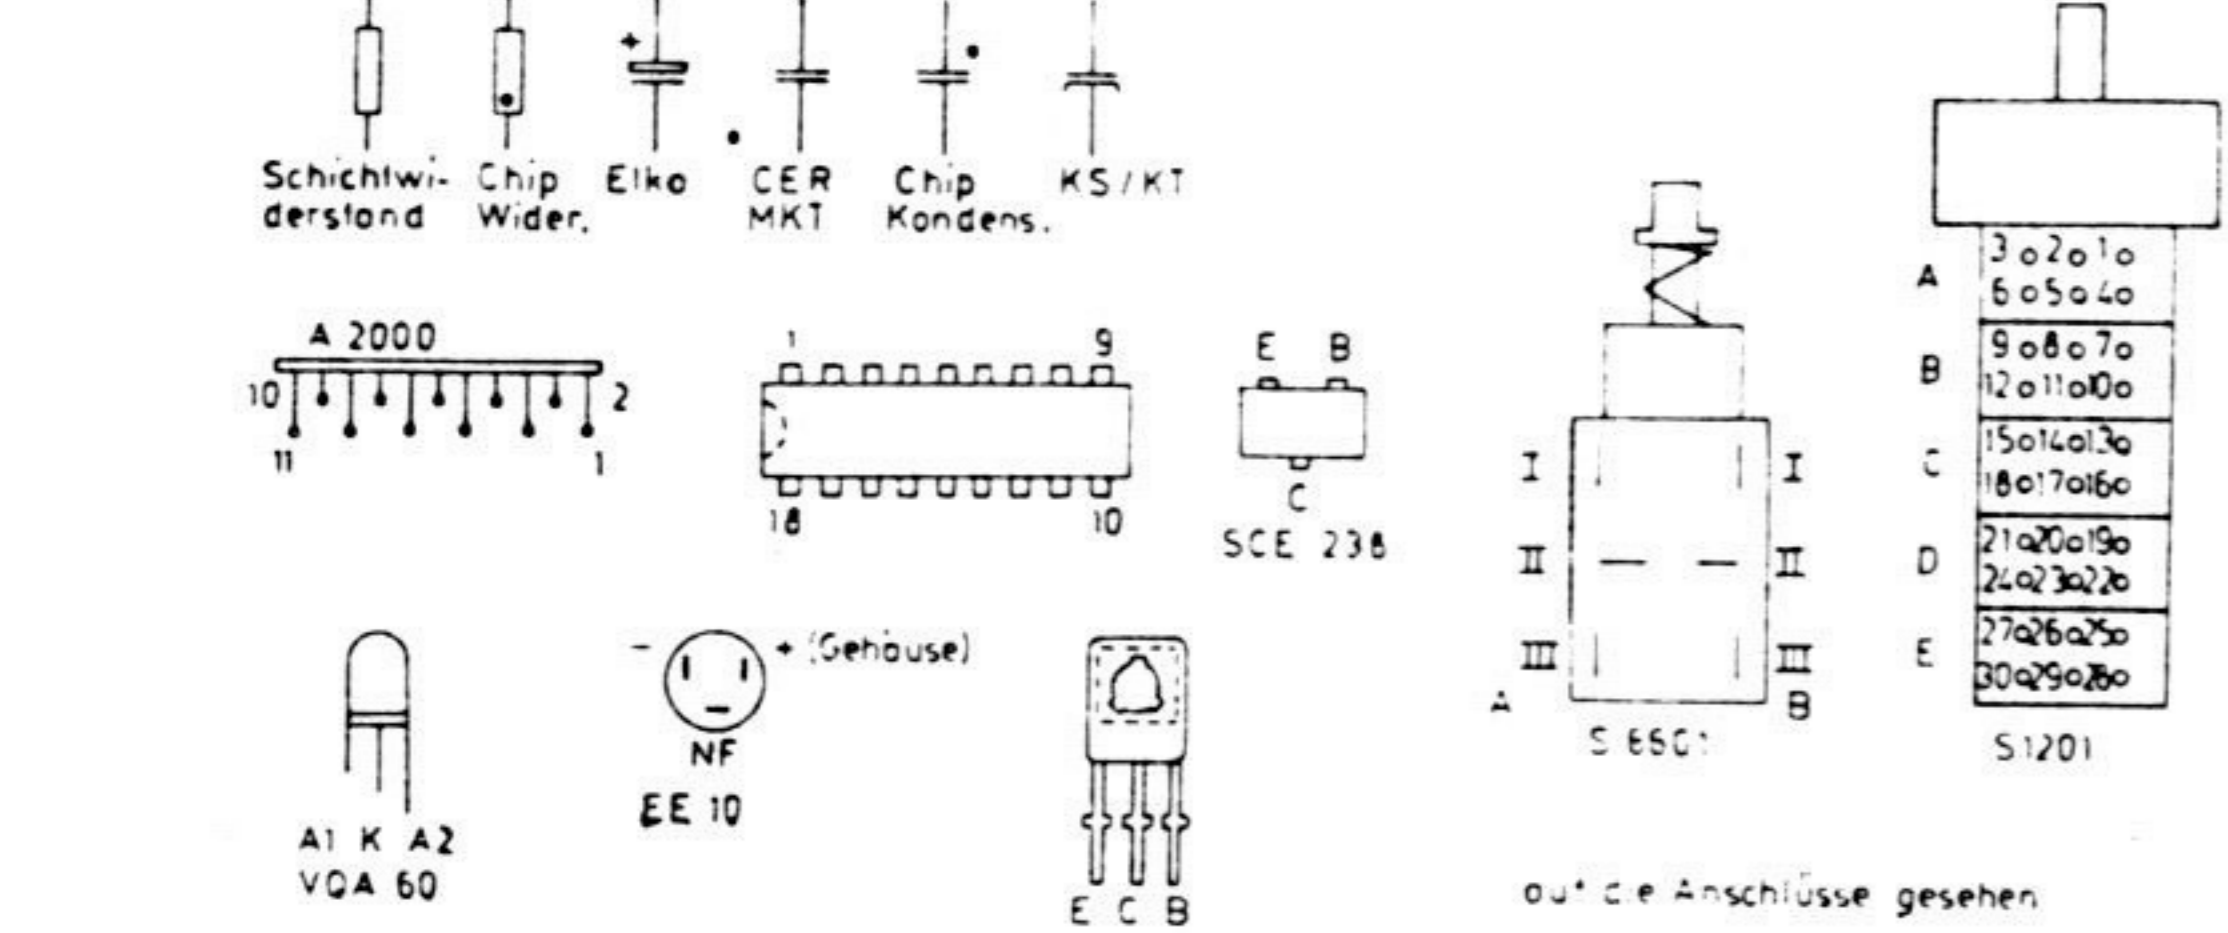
Schichtwiderstand Chip Wider. Elko CER MKT Chip Kondens. KS/KT

A 2000
10 2
11 1

1 9
18 10

E B
C
SCE 238

A1 K A2
VQA 60

- + (Gehäuse)
NF
EE 10

E C B

I I
II II
III III
A B
S 6501

A 3 2 1
6 5 4
B 9 8 7
12 11 10
C 15 14 13
18 17 16
D 21 20 19
24 23 22
E 27 26 25
30 29 28
S1201

auf die Anschlüsse gesehen